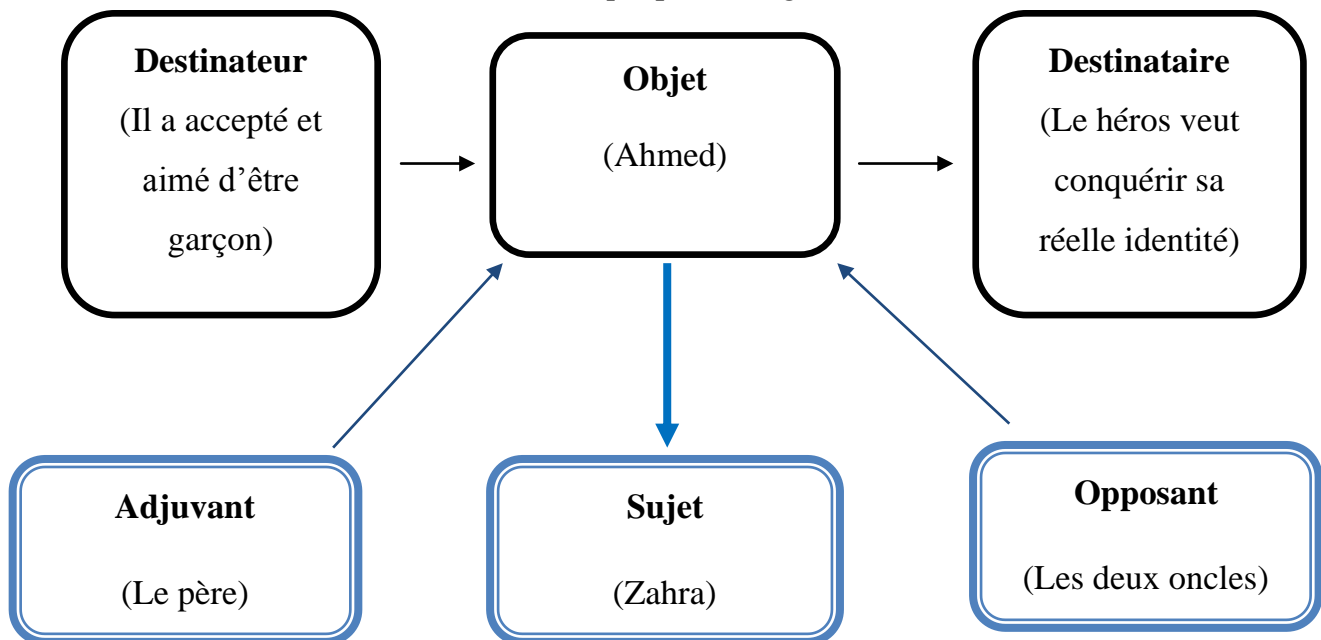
**Destinateur**
(Il a accepté et aimé d'être garçon)

**Objet**
(Ahmed)

**Destinataire**
(Le héros veut conquérir sa réelle identité)

**Adjuvant**
(Le père)

**Sujet**
(Zahra)

**Opposant**
(Les deux oncles)